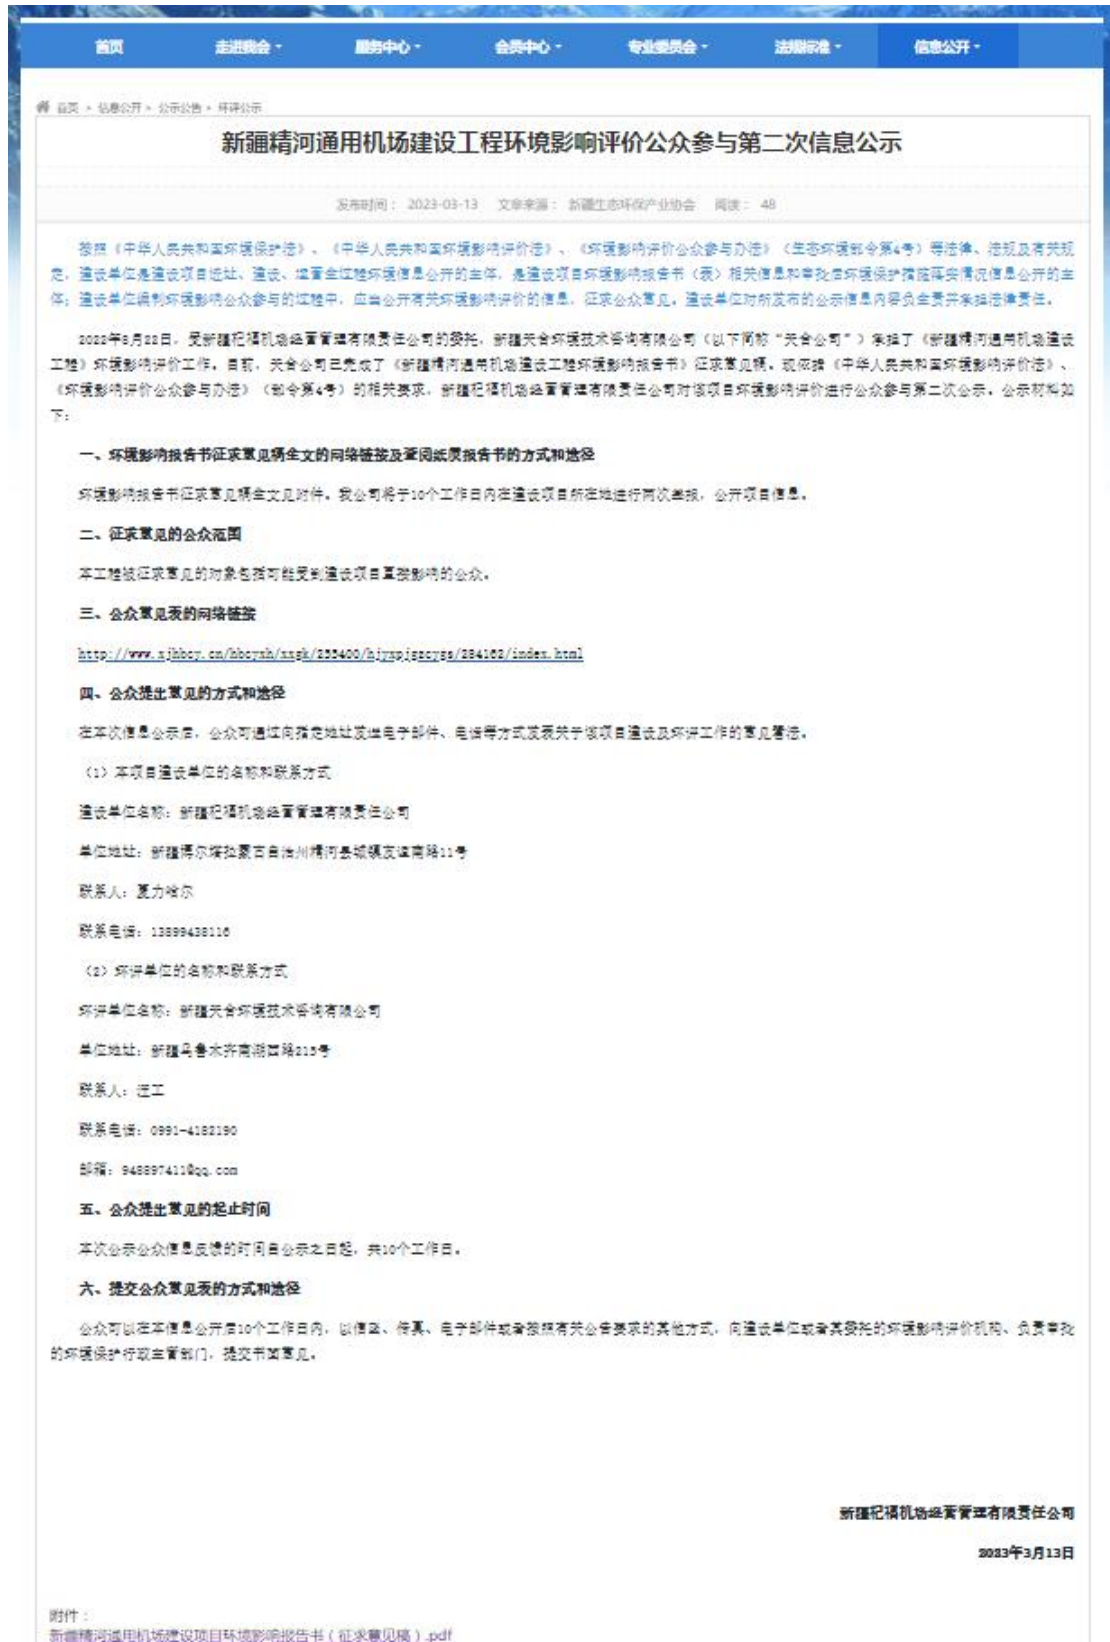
首页 走进我会 服务中心 会员中心 专业委员会 法规标准 信息公开

首页 > 信息公开 > 公示公告 > 环评公示

新疆精河通用机场建设工程环境影响评价公众参与第二次信息公示

发布时间： 2023-03-13 文章来源： 新疆生态环保产业协会 阅读： 48

按照《中华人民共和国环境保护法》、《中华人民共和国环境影响评价法》、《环境影响评价公众参与办法》（生态环境部令第4号）等法律、法规及有关规定，建设单位是建设项目选址、建设、运营全过程环境信息公开的主体，是建设项目环境影响报告书（表）相关信息和审批后环境保护措施落实情况信息公开的主体；建设单位编制环境影响公众参与的过程中，应当公开有关环境影响评价的信息，征求公众意见。建设单位对所发布的公示信息内容负全责并承担法律责任。

2022年8月22日，受新疆纪福机场经营管理有限责任公司的委托，新疆天合环境技术咨询有限公司（以下简称“天合公司”）承担了《新疆精河通用机场建设工程》环境影响评价工作。目前，天合公司已完成了《新疆精河通用机场建设工程环境影响报告书》征求意见稿。现依据《中华人民共和国环境影响评价法》、《环境影响评价公众参与办法》（部令第4号）的相关要求，新疆纪福机场经营管理有限责任公司对该项目环境影响评价进行公众参与第二次公示，公示材料如下：

一、环境影响报告书征求意见稿全文的网络链接及查阅纸质报告书的方式和途径

环境影响报告书征求意见稿全文见附件。我公司将于10个工作日内在建设项目所在地进行两次张贴，公开项目信息。

二、征求意见的公众范围

本工程被征求意见的对象包括可能受到建设项目直接影响的公众。

三、公众意见表的网络链接

http://www.xjhbcy.cn/hbcyxh/xxgk/233400/hjyxpjgsgg/284162/index.html

四、公众提出意见的方式和途径

在本次信息公示后，公众可通过向指定地址发送电子邮件、电话等方式发表关于该项目建设及环评工作的意见看法。

（1）本项目建设单位的名称和联系方式

建设单位名称：新疆纪福机场经营管理有限责任公司

单位地址：新疆博尔塔拉蒙古自治州精河县城镇友谊南路11号

联系人：夏力哈尔

联系电话：13899438116

（2）环评单位的名称和联系方式

环评单位名称：新疆天合环境技术咨询有限公司

单位地址：新疆乌鲁木齐南湖西路215号

联系人：汪工

联系电话：0991-4182190

邮箱：948897411@qq.com

五、公众提出意见的起止时间

本次公示公众信息反馈的时间自公示之日起，共10个工作日。

六、提交公众意见表的方式和途径

公众可以在本信息公开后10个工作日内，以信函、传真、电子邮件或者按照有关公告要求的其他方式，向建设单位或者其委托的环境影响评价机构、负责审批的环境保护行政主管部门，提交书面意见。

新疆纪福机场经营管理有限责任公司

2023年3月13日

附件：
新疆精河通用机场建设项目环境影响报告书（征求意见稿）.pdf